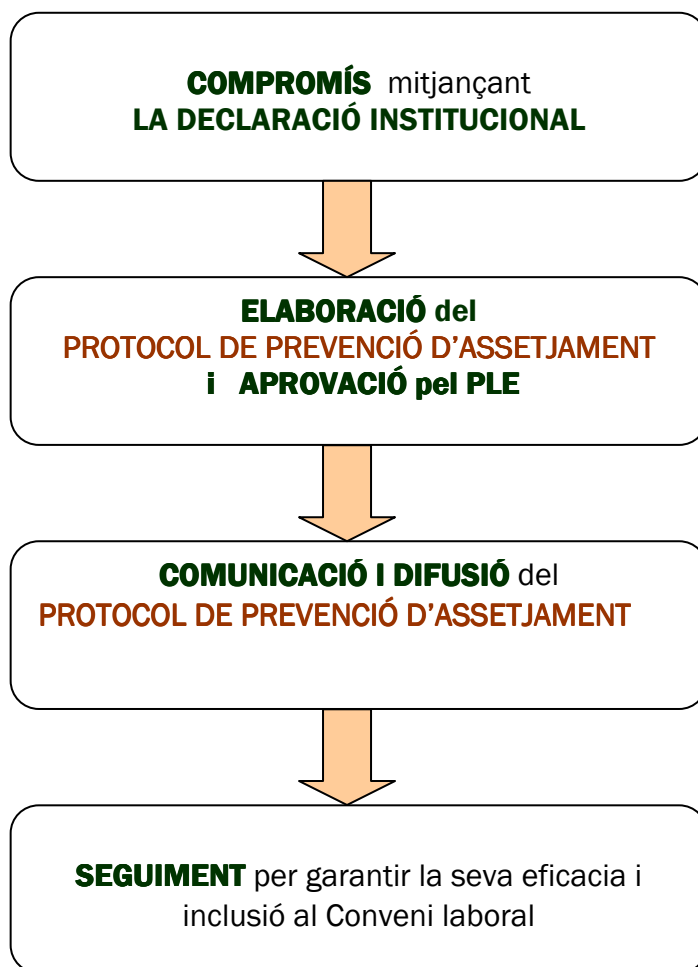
COMPROMÍS mitjançant LA DECLARACIÓ INSTITUCIONAL

ELABORACIÓ del PROTOCOL DE PREVENCIÓ D'ASSETJAMENT i APROVACIÓ pel PLE

COMUNICACIÓ I DIFUSIÓ del PROTOCOL DE PREVENCIÓ D'ASSETJAMENT

SEGUIMENT per garantir la seva eficacia i inclusió al Conveni laboral